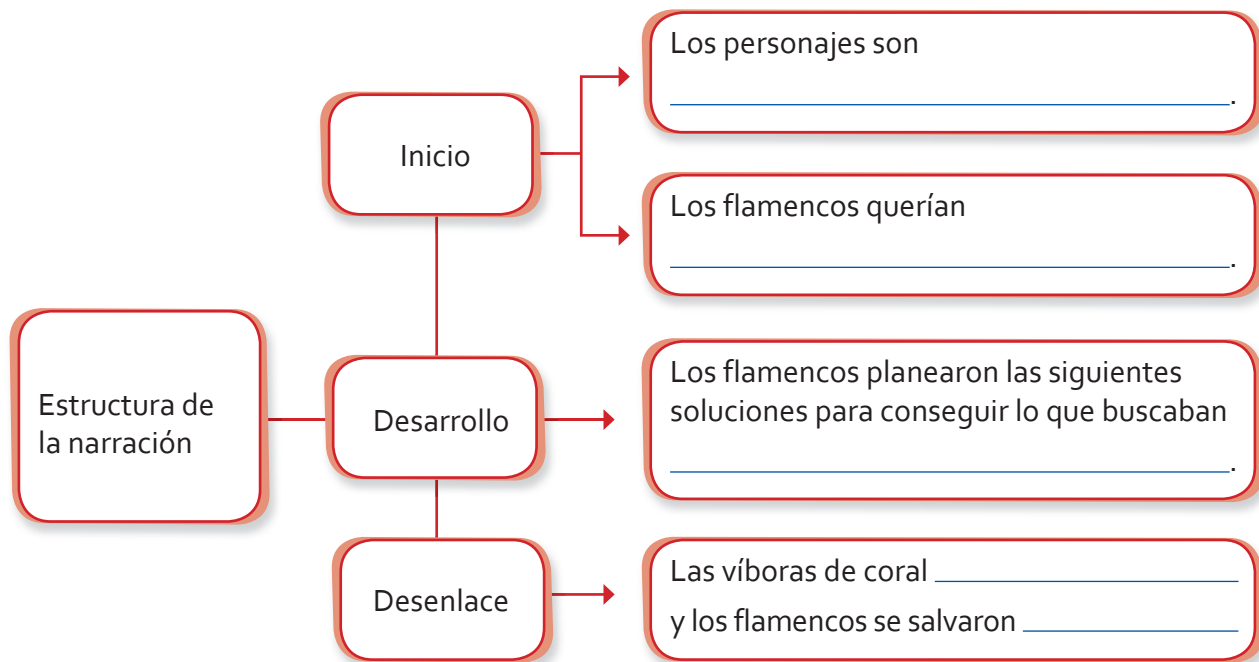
Estructura de la narración

Inicio

Los personajes son
______________________________.

Los flamencos querían
______________________________.

Desarrollo

Los flamencos planearon las siguientes soluciones para conseguir lo que buscaban
______________________________.

Desenlace

Las víboras de coral ____________
y los flamencos se salvaron ____________